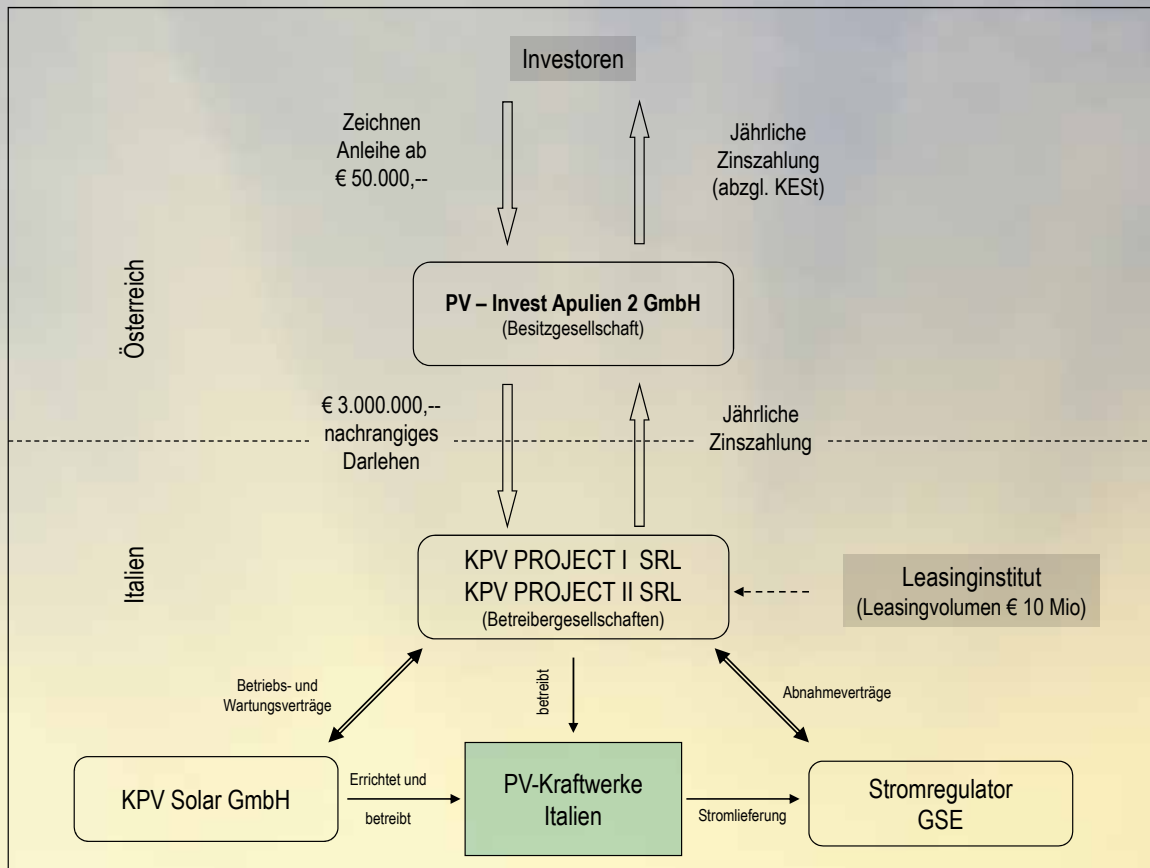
Investoren

Zeichnen Anleihe ab € 50.000,--

Jährliche Zinszahlung (abzgl. KESt)

Österreich

PV – Invest Apulien 2 GmbH
(Besitzgesellschaft)

€ 3.000.000,-- nachrangiges Darlehen

Jährliche Zinszahlung

Italien

KPV PROJECT I SRL
KPV PROJECT II SRL
(Betreibergesellschaften)

Leasinginstitut
(Leasingvolumen € 10 Mio)

Betriebs- und Wartungsverträge

betreibt

Abnahmeverträge

KPV Solar GmbH

Errichtet und betreibt

PV-Kraftwerke Italien

Stromlieferung

Stromregulator GSE